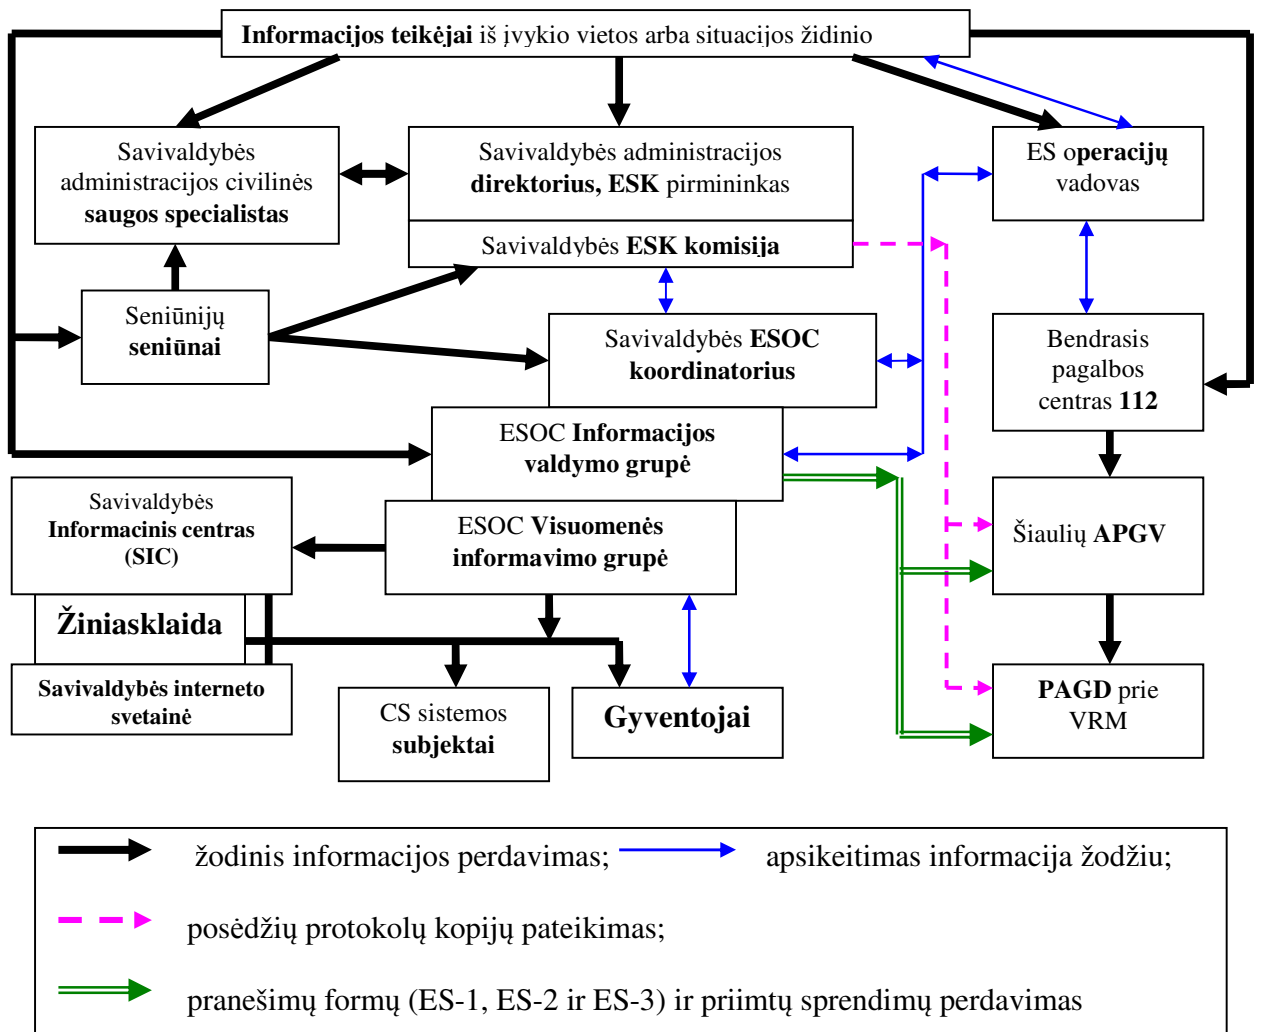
**Informacijos teikėjai** iš įvykio vietos arba situacijos židinio

Savivaldybės administracijos civilinės **saugos specialistas**

Savivaldybės administracijos **direktorius, ESK** pirmininkas

Savivaldybės **ESK komisija**

ES **operacijų** vadovas

Seniūnijų **seniūnai**

Savivaldybės **ESOC koordinatorius**

Bendrasis pagalbos centras **112**

ESOC **Informacijos valdymo grupė**

Savivaldybės **Informacinis centras (SIC)**

ESOC **Visuomenės informavimo grupė**

Šiaulių **APGV**

**Žiniasklaida**

**Savivaldybės interneto svetainė**

CS sistemos **subjektai**

**Gyventojai**

**PAGD** prie VRM

žodinis informacijos perdavimas;

apsikeitimas informacija žodžiu;

posėdžių protokolų kopijų pateikimas;

pranešimų formų (ES-1, ES-2 ir ES-3) ir priimtų sprendimų perdavimas